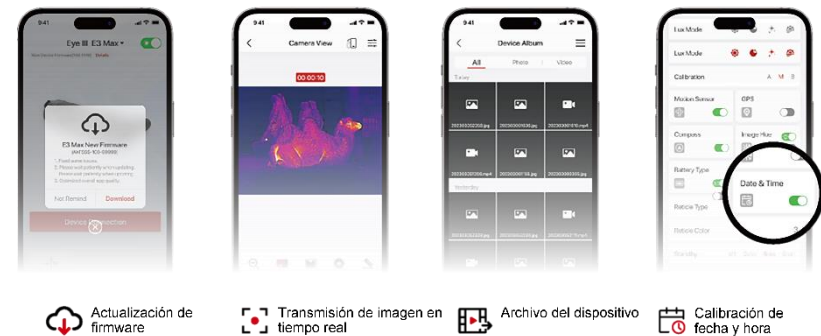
9:41

Eye III E3 Max

E3 Max New Firmware

Not Remind

Download

Device Connection

9:41

Camera View

00:00:10

9:41

Device Album

All

Photo

Video

Today

Yesterday

Lux Mode

Lux Mode

Calibration

A

M

B

Motion Sensor

GPS

Compass

Image Hue

Battery Type

Date & Time

Reticle Type

Reticle Color

Actualización de firmware

Transmisión de imagen en tiempo real

Archivo del dispositivo

Calibración de fecha y hora